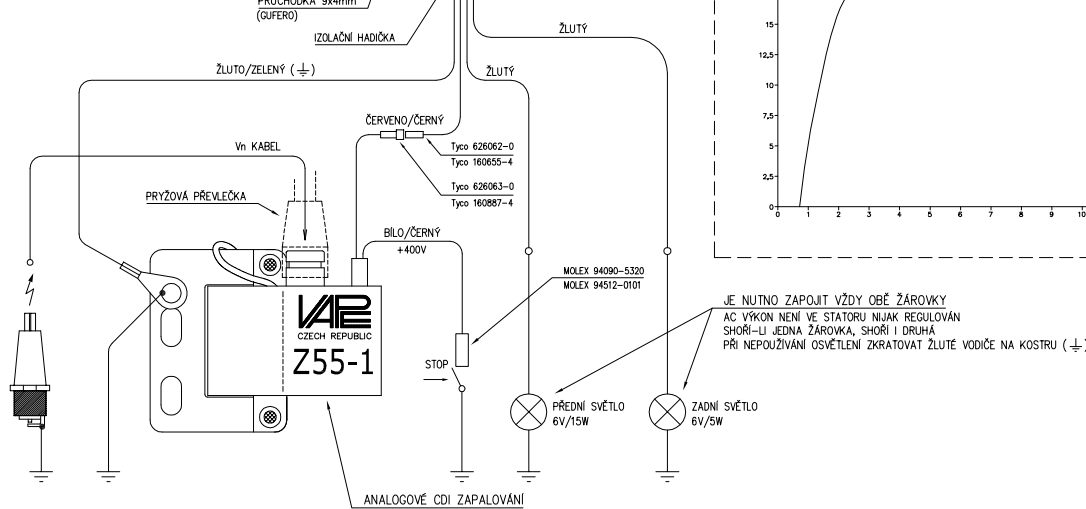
PRŮCHODKA 9x4mm
(GUFERO)

IZOLAČNÍ HADIČKA

ŽLUTÝ

ŽLUTO/ZELENÝ ($\perp$)

ŽLUTÝ

ČERVENO/ČERNÝ

Tyco 626062-0
Tyco 160655-4

Vn KABEL

Tyco 626063-0
Tyco 160887-4

PRYŽOVÁ PŘEVLEČKA

BÍLO/ČERNÝ
+400V

VAPE
CZECH REPUBLIC
Z55-1

MOLEX 94090-5320
MOLEX 94512-0101

STOP

JE NUTNO ZAPOJIT VŽDY OBĚ ŽÁROVKY
AC VÝKON NENÍ VE STATORU NIJAK REGULOVÁN
SHOŘÍ-LI JEDNA ŽÁROVKA, SHOŘÍ I DRUHÁ
PŘI NEPOUŽÍVÁNÍ OSVĚTLENÍ ZKRATOVAT ŽLUTÉ VODIČE NA KOSTRU ($\perp$)

PŘEDNÍ SVĚTLO
6V/15W

ZADNÍ SVĚTLO
6V/5W

ANALOGOVÉ CDI ZAPALOVÁNÍ

15
12,5
10
7,5
5
2,5
0
0 1 2 3 4 5 6 7 8 9 10